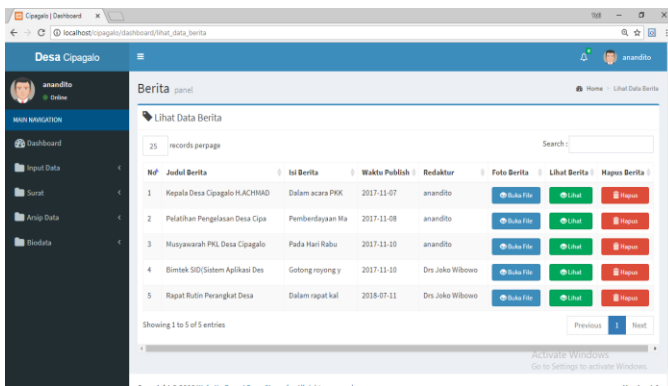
Cipagalo | Dashboard ×

localhost/cipagalo/dashboard/lihat_data_berita

Desa Cipagalo

anandito

anandito
● Online

MAIN NAVIGATION

Dashboard

Input Data

Surat

Arsip Data

Biodata

Berita panel

Home > Lihat Data Berita

Lihat Data Berita

25 records perpage

Search :

| No | Judul Berita | Isi Berita | Waktu Publish | Redaktur | Foto Berita | Lihat Berita | Hapus Berita |
|---|---|---|---|---|---|---|---|
| 1 | Kepala Desa Cipagalo H.ACHMAD | Dalam acara PKK | 2017-11-07 | anandito | Buka File | Lihat | Hapus |
| 2 | Pelatihan Pengelasan Desa Cipa | Pemberdayaan Ma | 2017-11-08 | anandito | Buka File | Lihat | Hapus |
| 3 | Musyawarah PKL Desa Cipagalo | Pada Hari Rabu | 2017-11-10 | anandito | Buka File | Lihat | Hapus |
| 4 | Bimtek SID(Sistem Aplikasi Des | Gotong royong y | 2017-11-10 | Drs.Joko Wibowo | Buka File | Lihat | Hapus |
| 5 | Rapat Rutin Perangkat Desa | Dalam rapat kal | 2018-07-11 | Drs.Joko Wibowo | Buka File | Lihat | Hapus |

Showing 1 to 5 of 5 entries

Previous 1 Next

Activate Windows
Go to Settings to activate Windows.